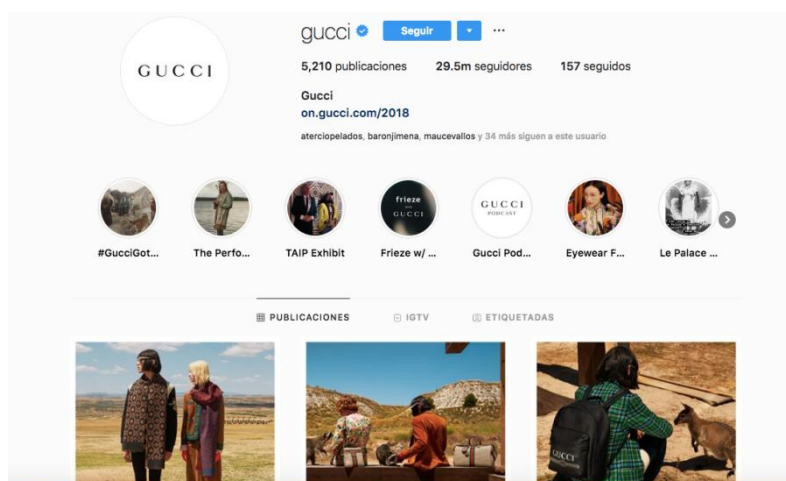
GUCCI

gucci Seguir ···

5,210 publicaciones 29.5m seguidores 157 seguidos

Gucci
on.gucci.com/2018

aterciopelados, baronjimena, maucevallos y 34 más siguen a este usuario

frieze GUCCI

GUCCI PODCAST

#GucciGot... The Perfo... TAIP Exhibit Frieze w/ ... Gucci Pod... Eyewear F... Le Palace ...

PUBLICACIONES IGTV ETIQUETADAS

GUCCI